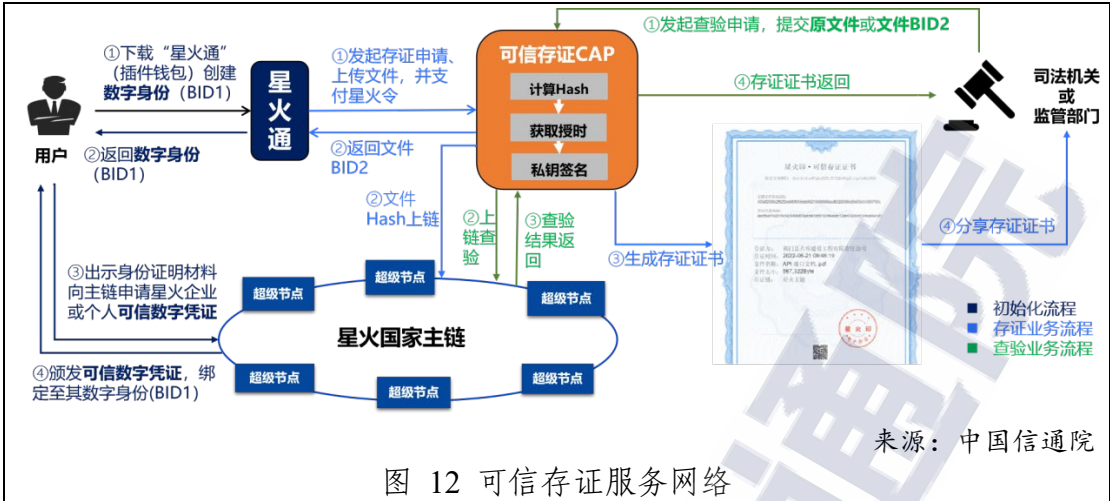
①下载“星火通”（插件钱包）创建数字身份（BID1）

用户

②返回数字身份（BID1）

星火通

①发起存证申请、上传文件，并支付星火令

②返回文件BID2

可信存证CAP

计算Hash

获取授时

私钥签名

②文件Hash上链

②上链查验

③查验结果返回

①发起查验申请，提交原文件或文件BID2

④存证证书返回

司法机关或监管部门

③生成存证证书

④分享存证证书

③出示身份证明材料向主链申请星火企业或个人可信数字凭证

④颁发可信数字凭证，绑定至其数字身份(BID1)

超级节点

超级节点

超级节点

星火国家主链

超级节点

超级节点

超级节点

初始化流程

存证业务流程

查验业务流程

星火链·可信存证证书

2023-06-21 09:48:19

API 接口文档.pdf

星火链

来源：中国信通院

图 12 可信存证服务网络